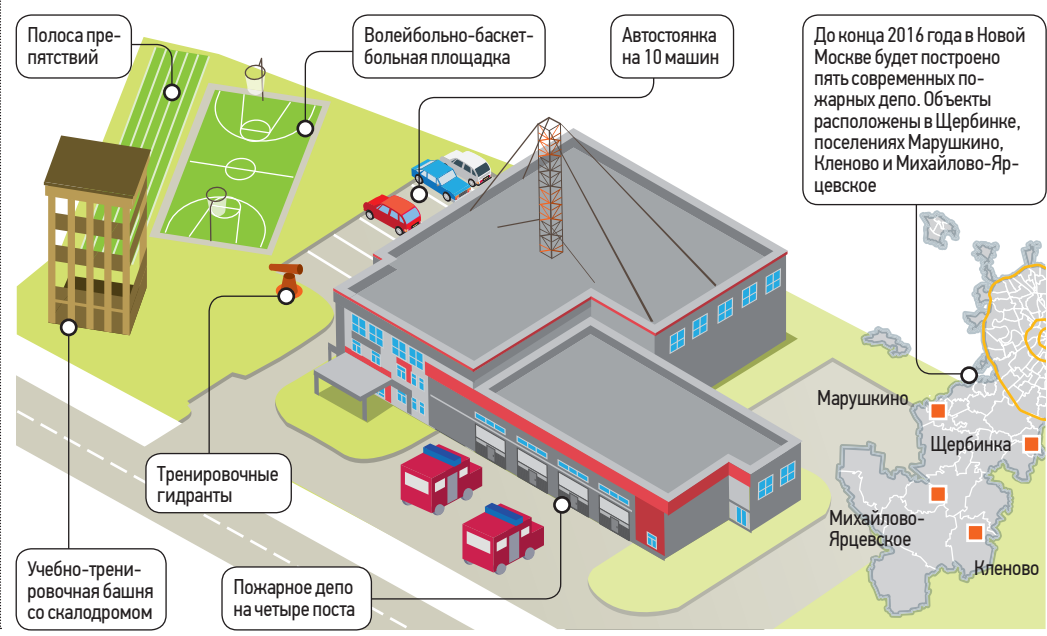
Полоса препятствий

Волейбольно-баскетбольная площадка

Автостоянка на 10 машин

До конца 2016 года в Новой Москве будет построено пять современных пожарных депо. Объекты расположены в Щербинке, поселениях Марушкино, Кленово и Михайлово-Ярцевское

Марушкино

Щербинка

Михайлово-Ярцевское

Кленово

Тренировочные гидранты

Учебно-тренировочная башня со скалодромом

Пожарное депо на четыре поста